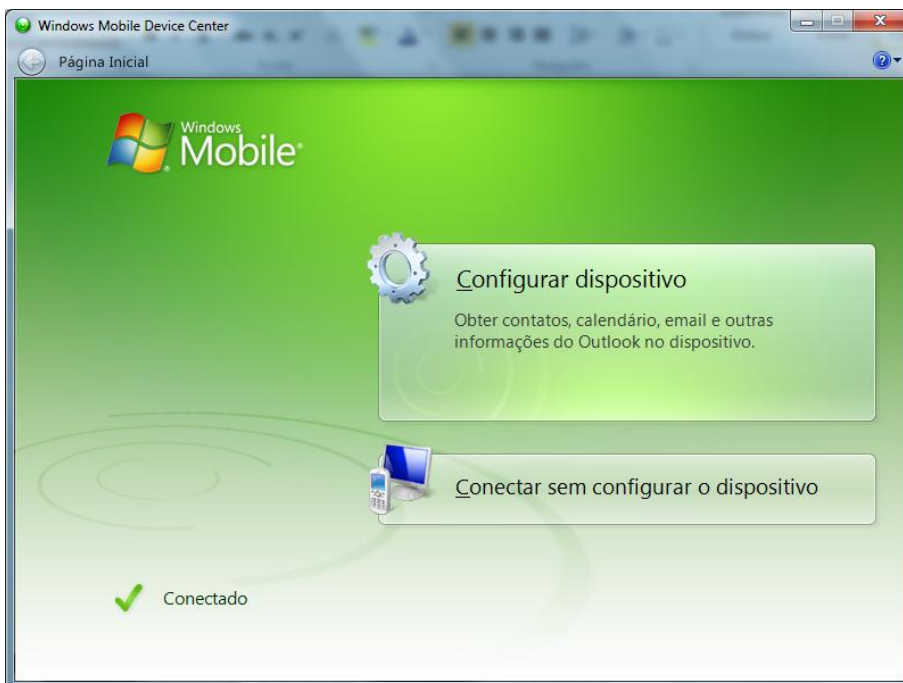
Windows Mobile Device Center

Página Inicial

Windows Mobile

Configurar dispositivo

Obter contatos, calendário, email e outras informações do Outlook no dispositivo.

Conectar sem configurar o dispositivo

Conectado